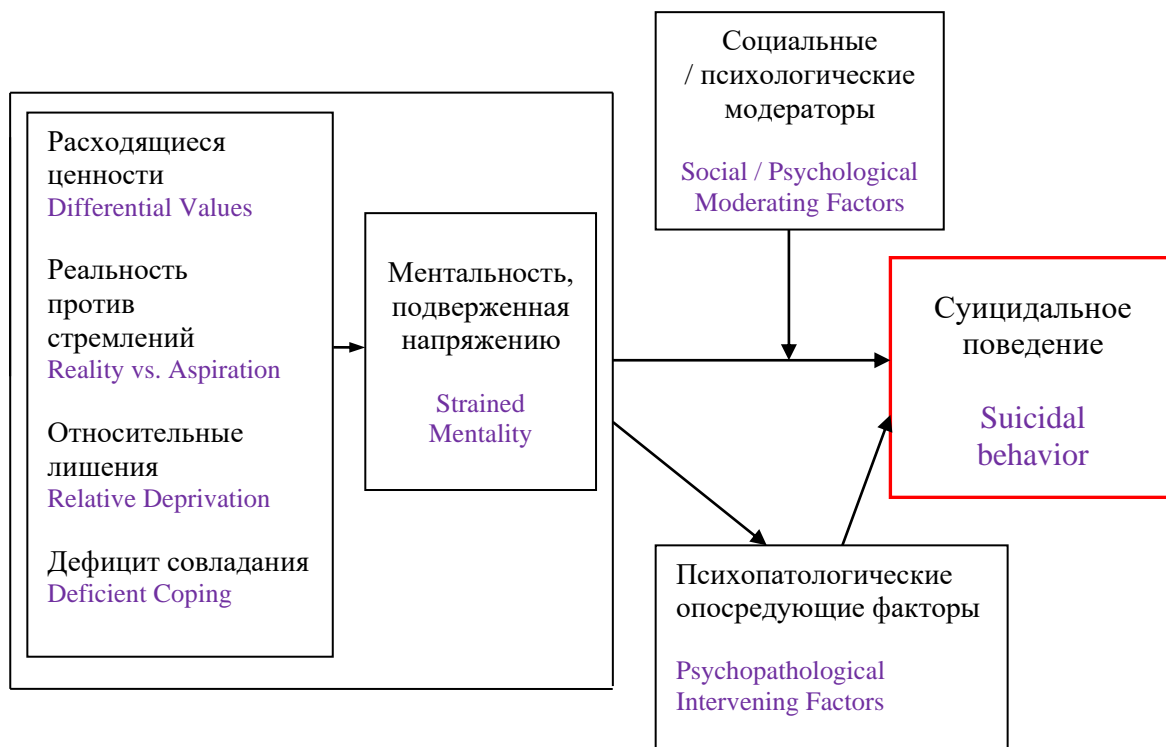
Социальные / психологические модераторы

Social / Psychological Moderating Factors

Расходящиеся ценности
Differential Values

Реальность против стремлений
Reality vs. Aspiration

Относительные лишения
Relative Deprivation

Дефицит совладания
Deficient Coping

Ментальность, подверженная напряжению

Strained Mentality

Суицидальное поведение

Suicidal behavior

Психопатологические опосредующие факторы

Psychopathological Intervening Factors